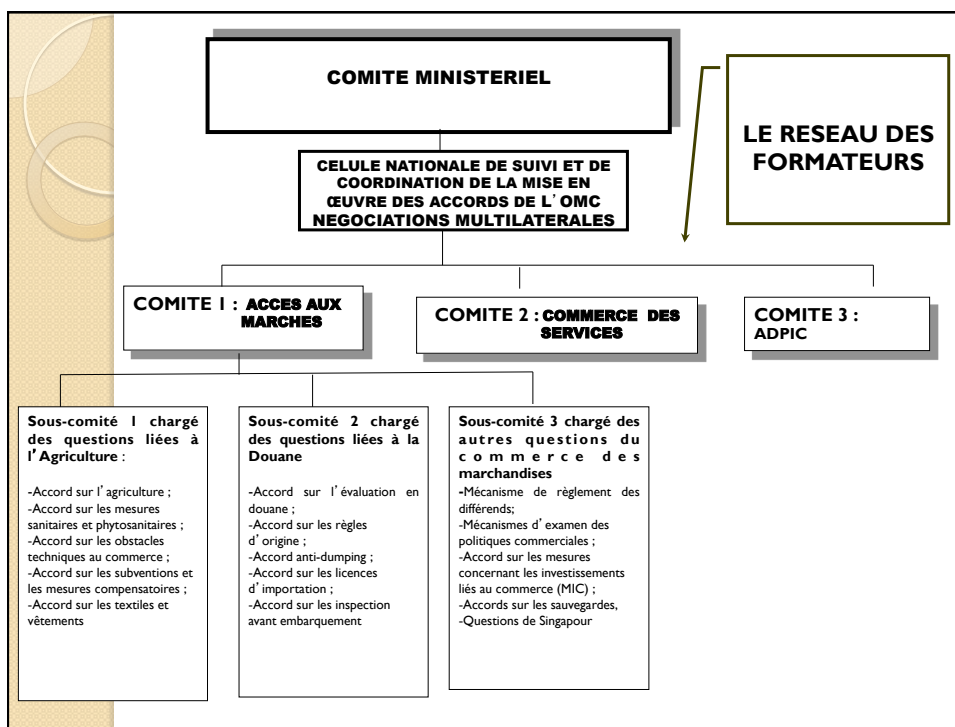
COMITE MINISTERIEL

LE RESEAU DES FORMATEURS

CELULE NATIONALE DE SUIVI ET DE COORDINATION DE LA MISE EN ŒUVRE DES ACCORDS DE L'OMC NEGOCIATIONS MULTILATERALES

COMITE I : ACCES AUX MARCHES

COMITE 2 : COMMERCE DES SERVICES

COMITE 3 : ADPIC

Sous-comité 1 chargé des questions liées à l'Agriculture :

-Accord sur l'agriculture ;
-Accord sur les mesures sanitaires et phytosanitaires ;
-Accord sur les obstacles techniques au commerce ;
-Accord sur les subventions et les mesures compensatoires ;
-Accord sur les textiles et vêtements

Sous-comité 2 chargé des questions liées à la Douane

-Accord sur l'évaluation en douane ;
-Accord sur les règles d'origine ;
-Accord anti-dumping ;
-Accord sur les licences d'importation ;
-Accord sur les inspection avant embarquement

Sous-comité 3 chargé des autres questions du commerce des marchandises

-Mécanisme de règlement des différends;
-Mécanismes d'examen des politiques commerciales ;
-Accord sur les mesures concernant les investissements liés au commerce (MIC) ;
-Accords sur les sauvegardes,
-Questions de Singapour